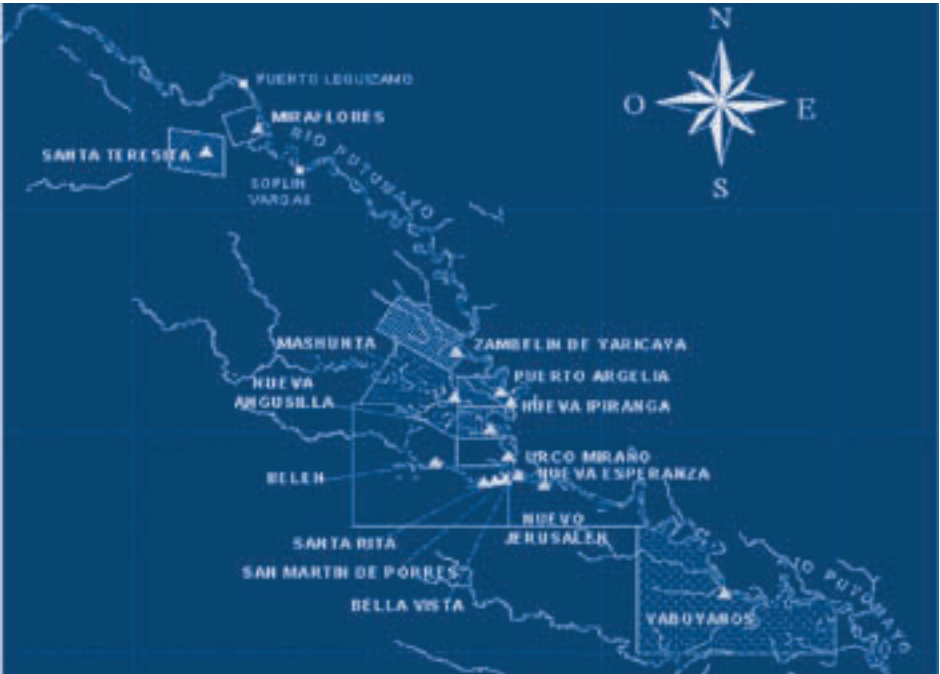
N
O
E
S

PUERTO LEGUIZAMO
MIRAFLORES
RIO PUTUMAYO
SANTA TERESITA
SOPLIN VARGAS
MASHUNTA
ZAMBELIN DE YARICAYA
PUERTO ARGELIA
NUEVA ANGUSILLA
NUEVA IPIRANGA
URCO MIRAÑO
BELEN
NUEVA ESPERANZA
NUEVO JERUSALEN
SANTA RITA
SAN MARTIN DE PORRES
BELLA VISTA
RIO PUTUMAYO
YABUYANOS